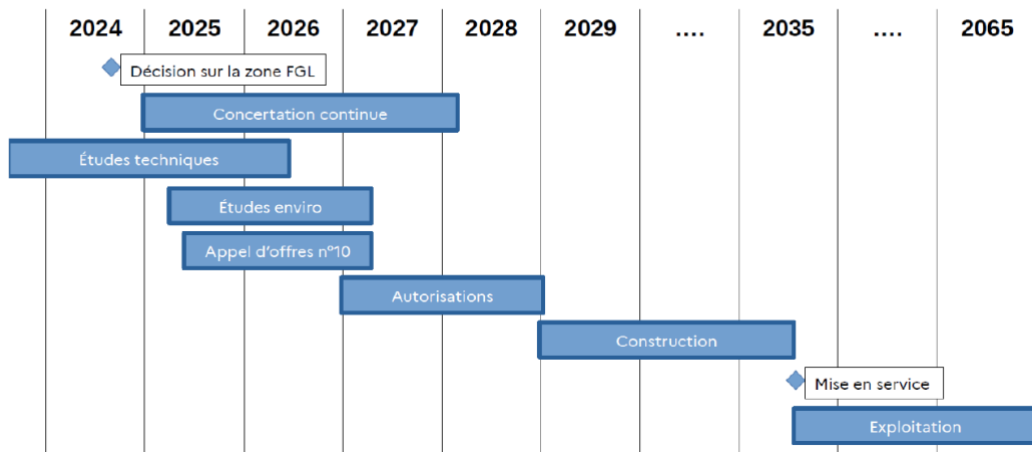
| 2024 | 2025 | 2026 | 2027 | 2028 | 2029 | .... | 2035 | .... | 2065 |
|---|---|---|---|---|---|---|---|---|---|

Décision sur la zone FGL

Concertation continue

Études techniques

Études enviro

Appel d'offres n°10

Autorisations

Construction

Mise en service

Exploitation